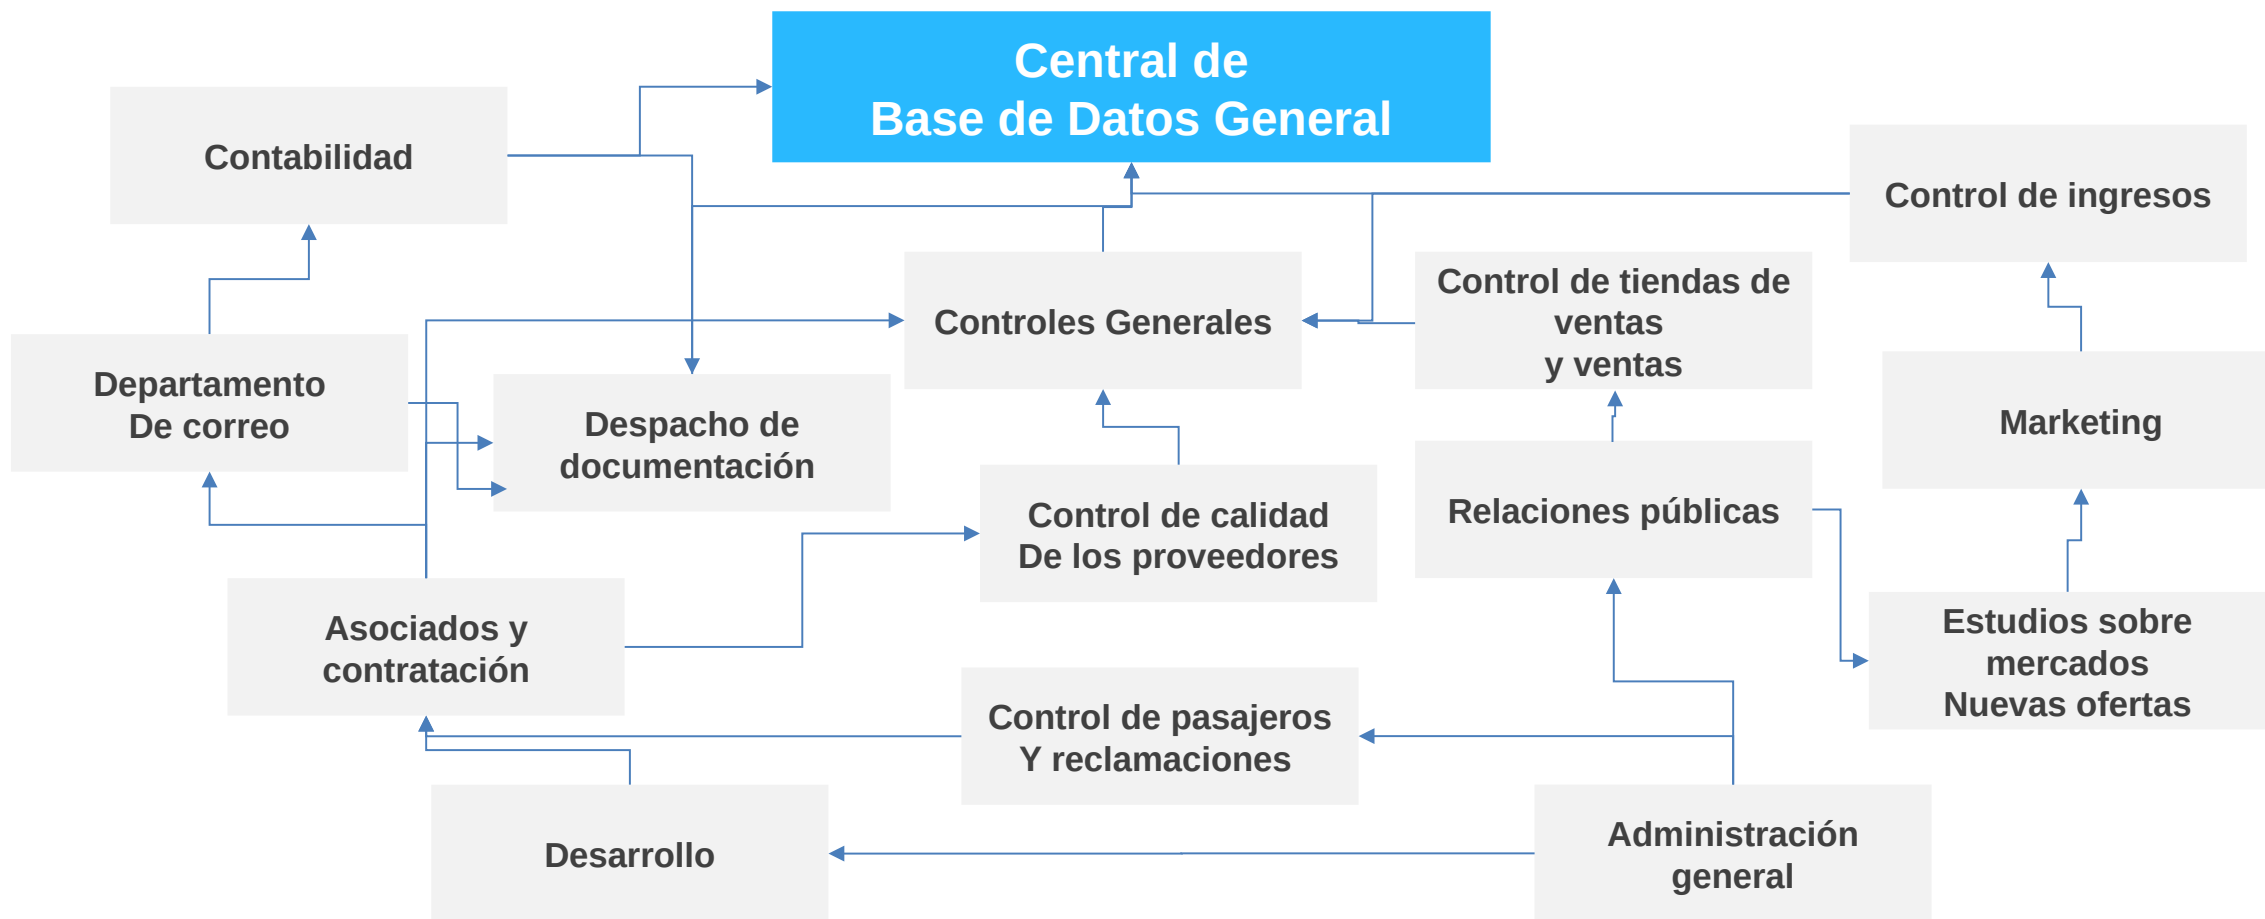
Central de
Base de Datos General

Contabilidad

Control de ingresos

Controles Generales

Control de tiendas de ventas
y ventas

Departamento
De correo

Despacho de documentación

Marketing

Control de calidad
De los proveedores

Relaciones públicas

Asociados y contratación

Estudios sobre mercados
Nuevas ofertas

Control de pasajeros
Y reclamaciones

Desarrollo

Administración general